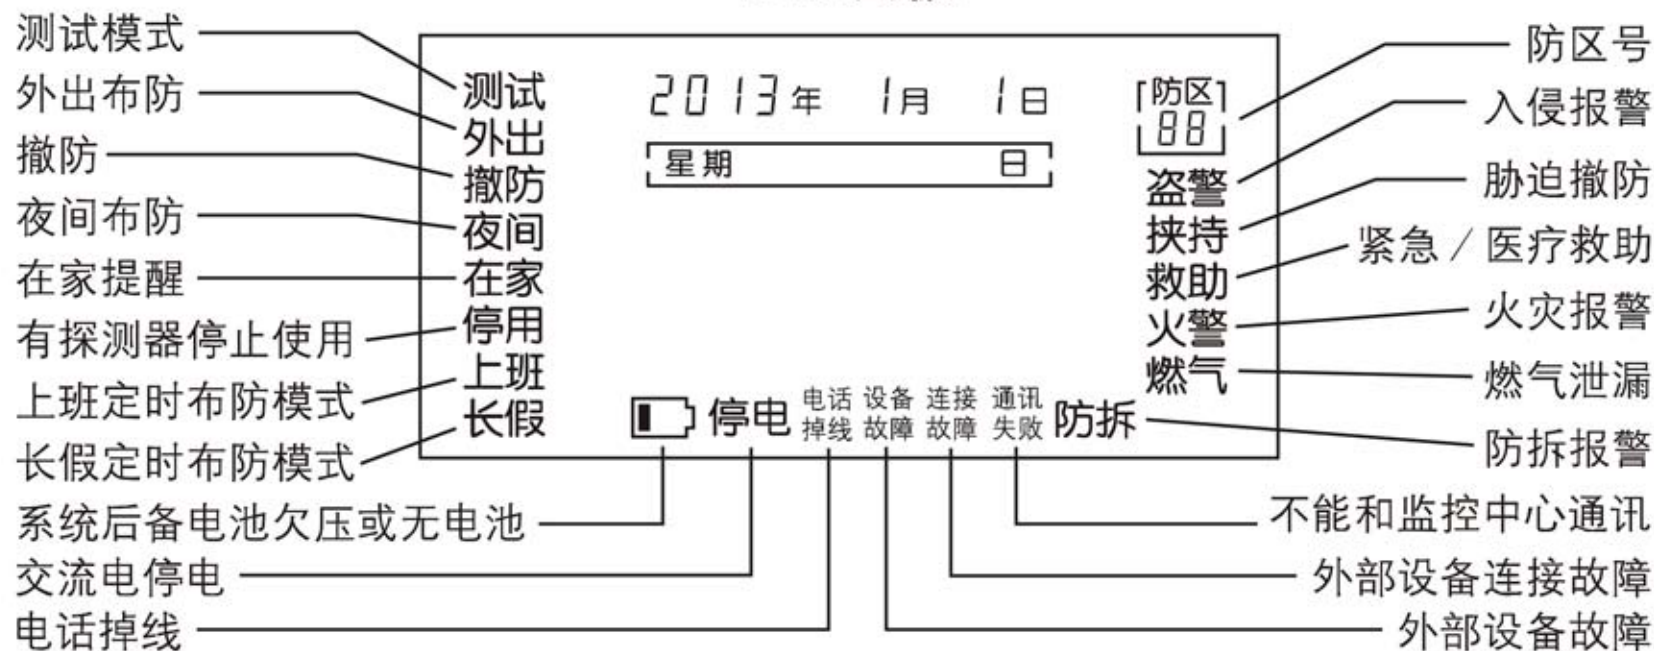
测试模式
外出布防
撤防
夜间布防
在家提醒
有探测器停止使用
上班定时布防模式
长假定时布防模式

测试
外出
撤防
夜间
在家
停用
上班
长假

2013年 1月 1日
星期 日

防区
88
盗警
挟持
救助
火警
燃气

停电
电话掉线
设备故障
连接故障
通讯失败
防拆

防区号
入侵报警
胁迫撤防
紧急／医疗救助
火灾报警
燃气泄漏
防拆报警

系统后备电池欠压或无电池
交流电停电
电话掉线
不能和监控中心通讯
外部设备连接故障
外部设备故障